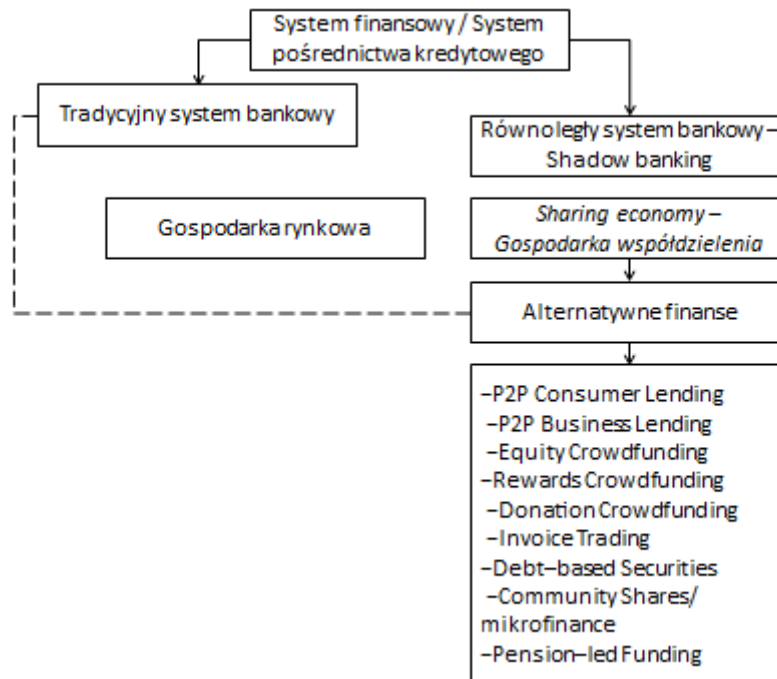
System finansowy / System pośrednictwa kredytowego

Tradycyjny system bankowy

Równoległy system bankowy – Shadow banking

Gospodarka rynkowa

*Sharing economy – Gospodarka współdzielenia*

Alternatywne finanse

–P2P Consumer Lending
–P2P Business Lending
–Equity Crowdfunding
–Rewards Crowdfunding
–Donation Crowdfunding
–Invoice Trading
–Debt–based Securities
–Community Shares/ mikrofinance
–Pension–led Funding